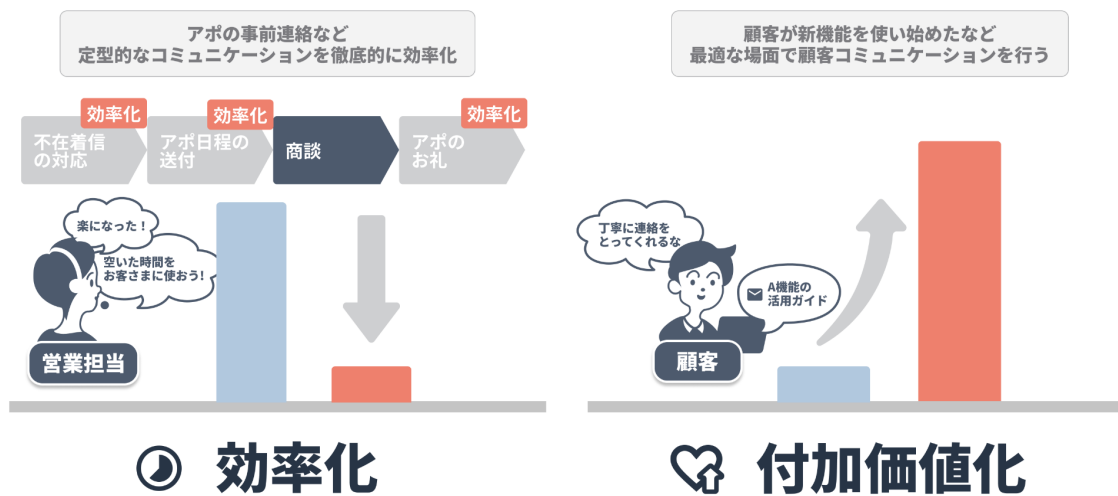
アポの事前連絡など
定型的なコミュニケーションを徹底的に効率化

効率化
不在着信の対応

効率化
アポ日程の送付

商談

効率化
アポのお礼

楽になった！

空いた時間をお客さまに使おう！

営業担当

効率化

顧客が新機能を使い始めたなど
最適な場面で顧客コミュニケーションを行う

丁寧に連絡をとってくれるな

A機能の活用ガイド

顧客

付加価値化